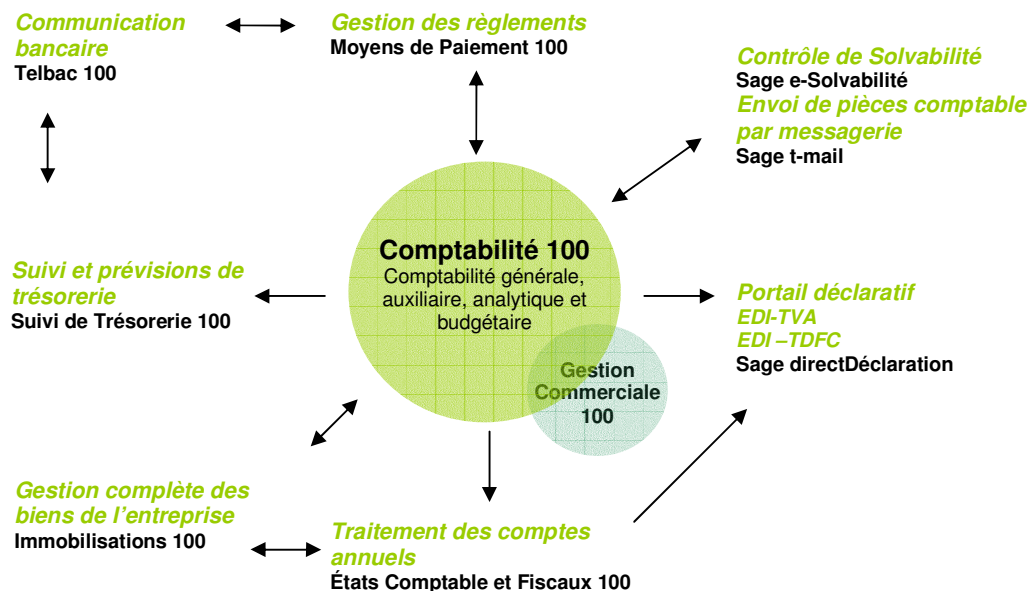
Communication bancaire
Telbac 100

Gestion des règlements
Moyens de Paiement 100

Contrôle de Solvabilité
Sage e-Solvabilité
Envoi de pièces comptable par messagerie
Sage t-mail

Comptabilité 100
Comptabilité générale, auxiliaire, analytique et budgétaire

Suivi et prévisions de trésorerie
Suivi de Trésorerie 100

Portail déclaratif
EDI-TVA
EDI –TDFC
Sage directDéclaration

Gestion Commerciale 100

Gestion complète des biens de l'entreprise
Immobilisations 100

Traitement des comptes annuels
États Comptable et Fiscaux 100